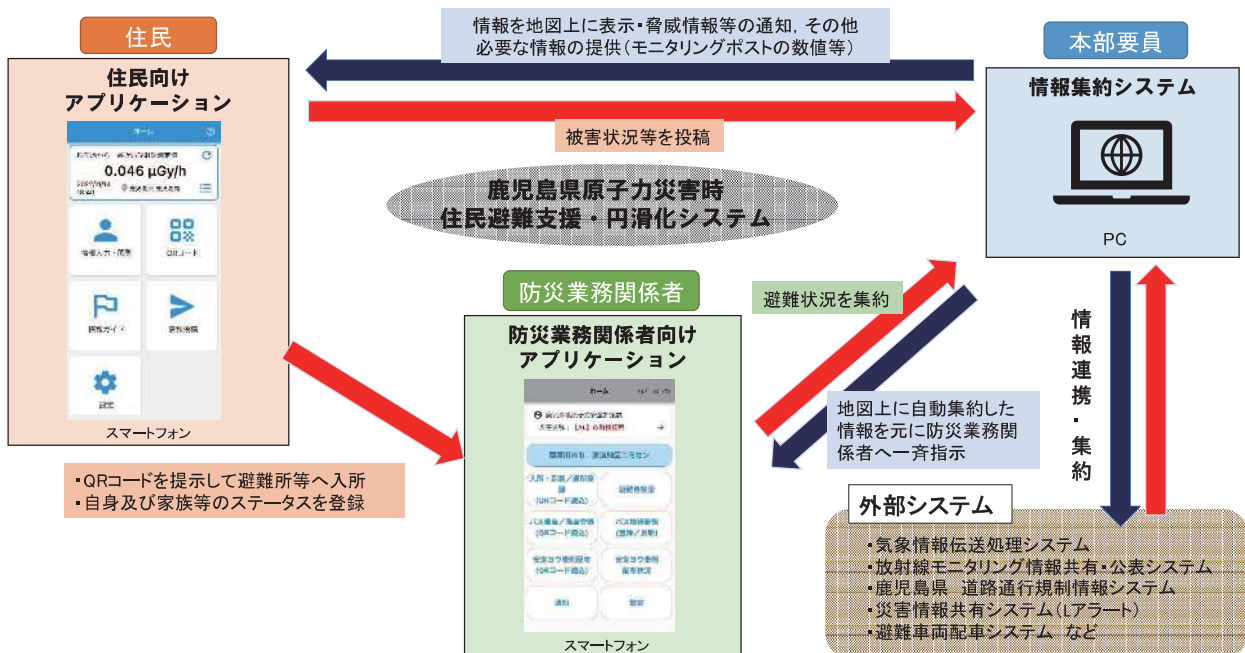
住民

住民向け
アプリケーション

ホーム

0.046 μGy/h

情報入力・閲覧

QRコード

避難ガイド

被害投稿

設定

スマートフォン

情報を地図上に表示・脅威情報等の通知，その他必要な情報の提供（モニタリングポストの数値等）

被害状況等を投稿

本部要員

情報集約システム

PC

鹿児島県原子力災害時
住民避難支援・円滑化システム

防災業務関係者

防災業務関係者向け
アプリケーション

ホーム

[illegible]

避難状況を集約

地図上に自動集約した情報を元に防災業務関係者へ一斉指示

情報連携・集約

・QRコードを提示して避難所等へ入所
・自身及び家族等のステータスを登録

スマートフォン

外部システム

・気象情報伝送処理システム
・放射線モニタリング情報共有・公表システム
・鹿児島県　道路通行規制情報システム
・災害情報共有システム（Lアラート）
・避難車両配車システム　など